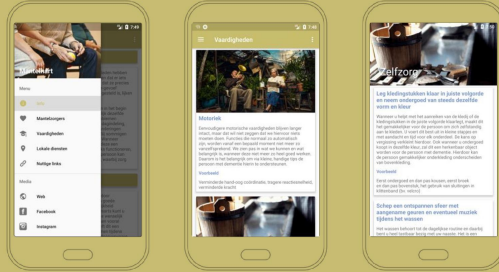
7:40
Mantelkort
Menu
Info
Mantelzorgers
Vaardigheden
Lokale diensten
Nuttige links
Media
Web
Facebook
Instagram

7:40
Vaardigheden
Motoriek
Eenvoudigere motorische vaardigheden blijven langer intact, maar dat wil niet zeggen dat het hanteren makkelijk wordt. Wanneer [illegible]
Voorbeeld
Verminderde hand-oog coördinatie, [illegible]

7:40
Zelfzorg
Leg kledingstukken klaar in juiste volgorde en neem ondergoed van steeds dezelfde vorm en kleur
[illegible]
Voorbeeld
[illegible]
Schep een ontspannen sfeer met aangename geuren en eventueel muziek tijdens het wassen
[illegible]